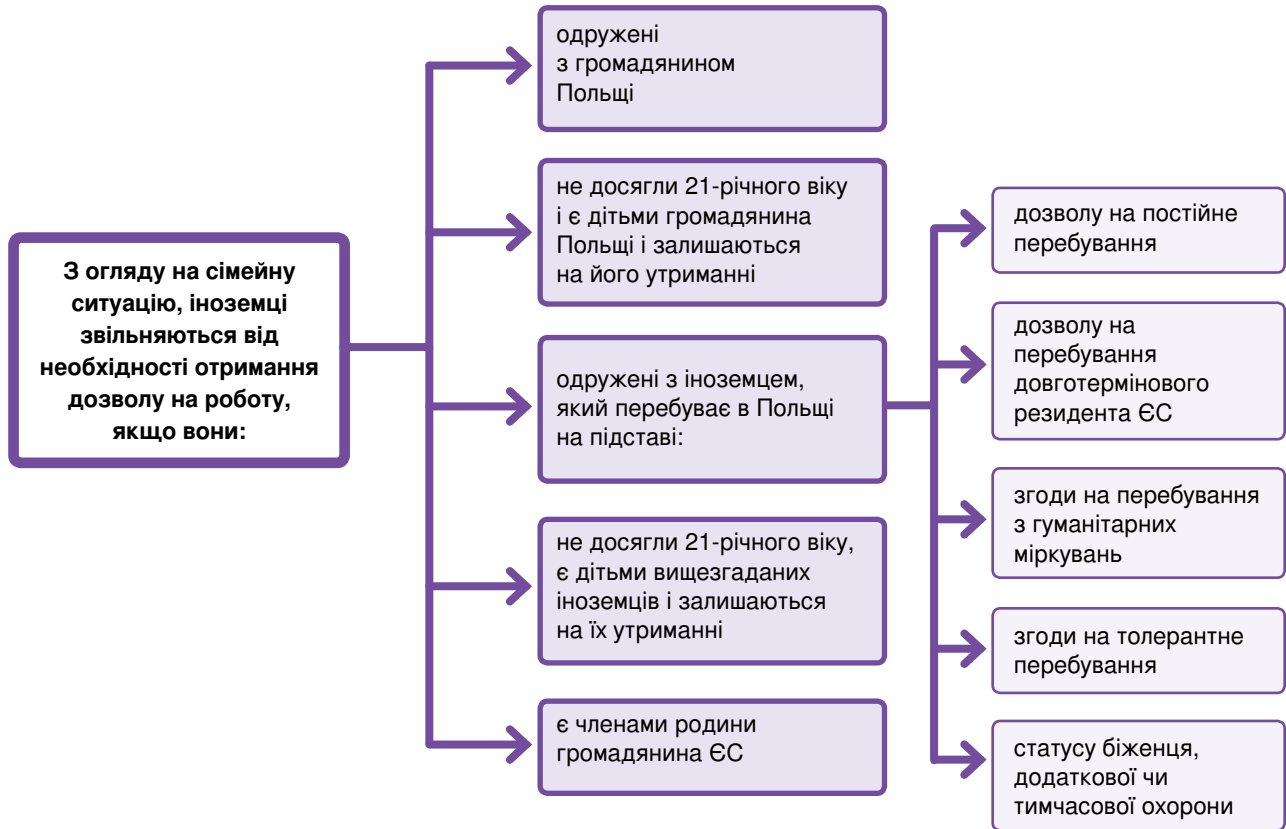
З огляду на сімейну ситуацію, іноземці звільняються від необхідності отримання дозволу на роботу, якщо вони:

одружені з громадянином Польщі

не досягли 21-річного віку і є дітьми громадянина Польщі і залишаються на його утриманні

одружені з іноземцем, який перебуває в Польщі на підставі:

дозволу на постійне перебування

дозволу на перебування довгострокового резидента ЄС

згоди на перебування з гуманітарних міркувань

згоди на толерантне перебування

статусу біженця, додаткової чи тимчасової охорони

не досягли 21-річного віку, є дітьми вищезгаданих іноземців і залишаються на їх утриманні

є членами родини громадянина ЄС